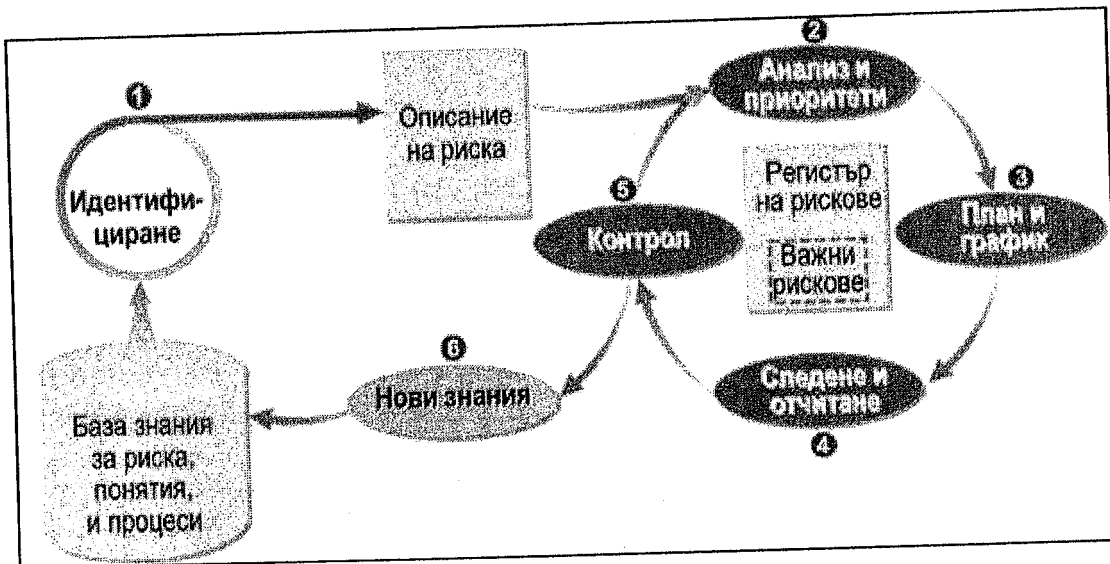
1
Идентифи-циране

Описание на риска

2
Анализ и приоритети

Регистър на рискове

Важни рискове

3
План и график

4
Следене и отчитане

5
Контрол

6
Нови знания

База знания за риска, понятия, и процеси